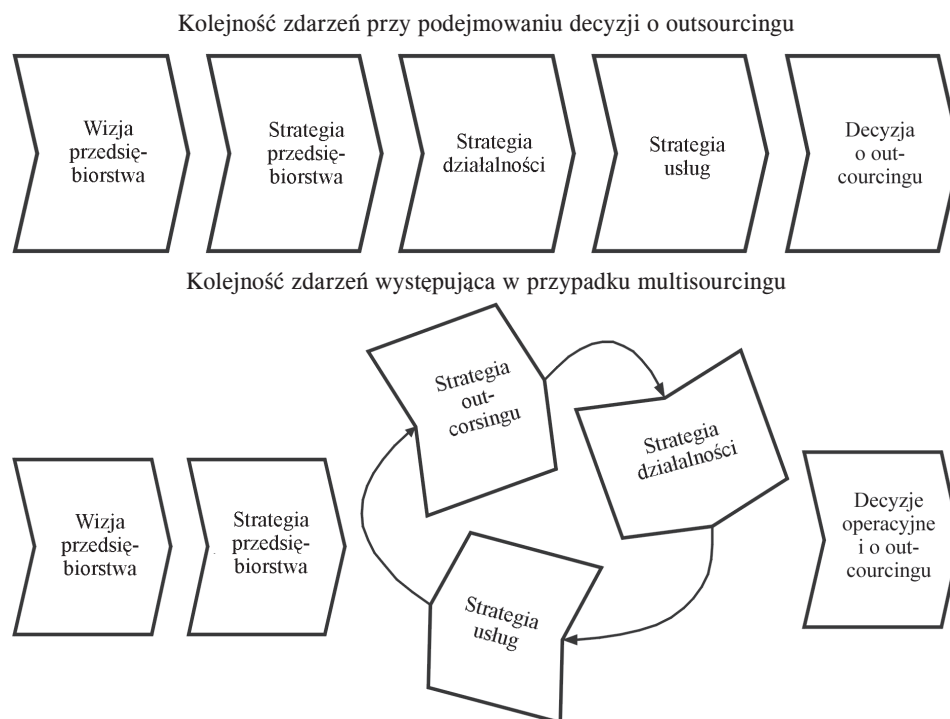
Kolejność zdarzeń przy podejmowaniu decyzji o outsourcingu

Wizja przedsiębiorstwa

Strategia przedsiębiorstwa

Strategia działalności

Strategia usług

Decyzja o outcourcingu

Kolejność zdarzeń występująca w przypadku multisourcingu

Wizja przedsiębiorstwa

Strategia przedsiębiorstwa

Strategia outcorsingu

Strategia działalności

Strategia usług

Decyzje operacyjne i o outcourcingu